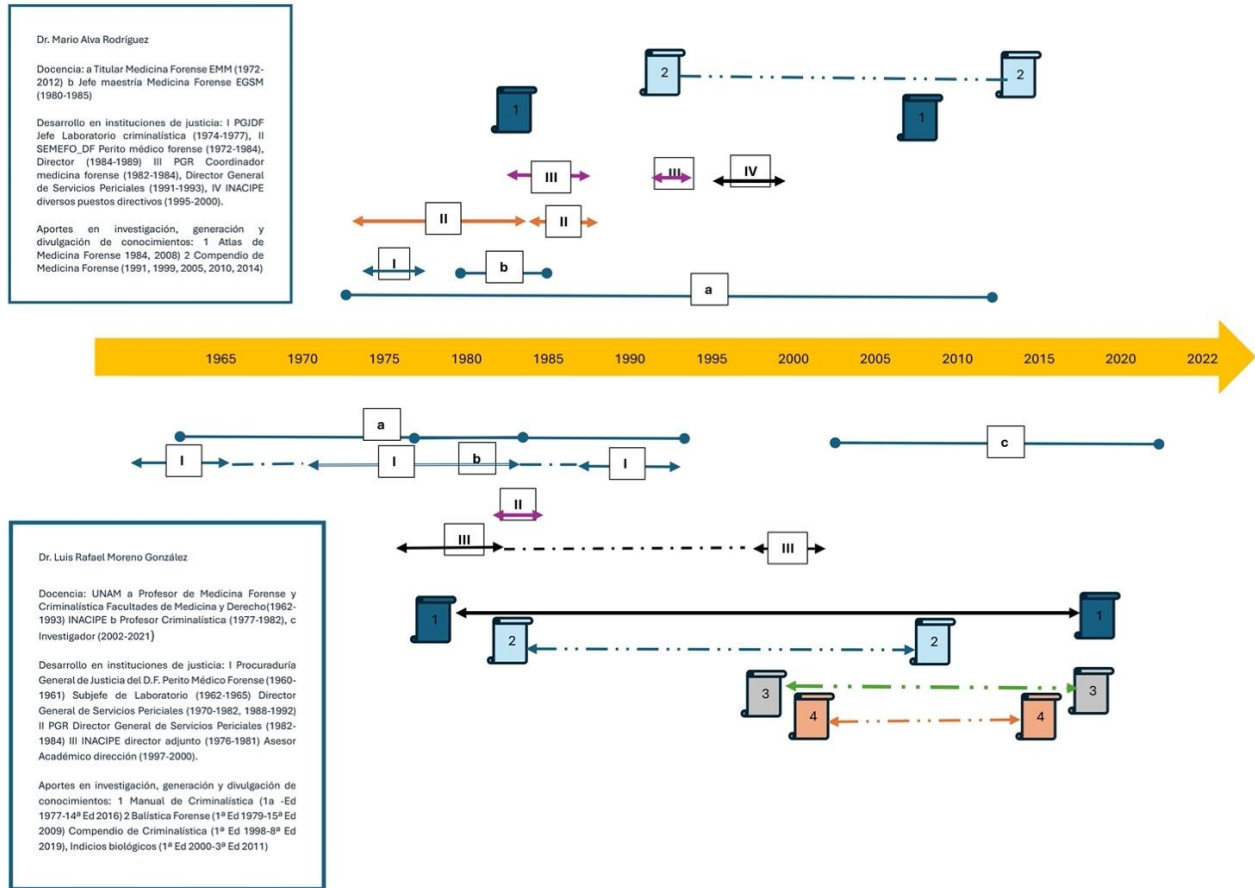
Dr. Mario Alva Rodríguez

Docencia: a Titular Medicina Forense EMM (1972-2012) b Jefe maestría Medicina Forense EGSM (1980-1985)

Desarrollo en instituciones de justicia: I PGJDF Jefe Laboratorio criminalística (1974-1977), II SEMEFO_DF Perito médico forense (1972-1984), Director (1984-1989) III PGR Coordinador medicina forense (1982-1984), Director General de Servicios Periciales (1991-1993), IV INACIPE diversos puestos directivos (1995-2000).

Aportes en investigación, generación y divulgación de conocimientos: 1 Atlas de Medicina Forense 1984, 2008) 2 Compendio de Medicina Forense (1991, 1999, 2005, 2010, 2014)

2 2 1 1 III III IV II II I b a

1965 1970 1975 1980 1985 1990 1995 2000 2005 2010 2015 2020 2022

a c I I b I II III III 1 1 2 2 3 3 4 4

Dr. Luis Rafael Moreno González

Docencia: UNAM a Profesor de Medicina Forense y Criminalística Facultades de Medicina y Derecho(1962-1993) INACIPE b Profesor Criminalística (1977-1982), c Investigador (2002-2021)

Desarrollo en instituciones de justicia: I Procuraduría General de Justicia del D.F. Perito Médico Forense (1960-1961) Subjefe de Laboratorio (1962-1965) Director General de Servicios Periciales (1970-1982, 1988-1992) II PGR Director General de Servicios Periciales (1982-1984) III INACIPE director adjunto (1976-1981) Asesor Académico dirección (1997-2000).

Aportes en investigación, generación y divulgación de conocimientos: 1 Manual de Criminalística (1a -Ed 1977-14ª Ed 2016) 2 Balística Forense (1ª Ed 1979-15ª Ed 2009) Compendio de Criminalística (1ª Ed 1998-8ª Ed 2019), Indicios biológicos (1ª Ed 2000-3ª Ed 2011)